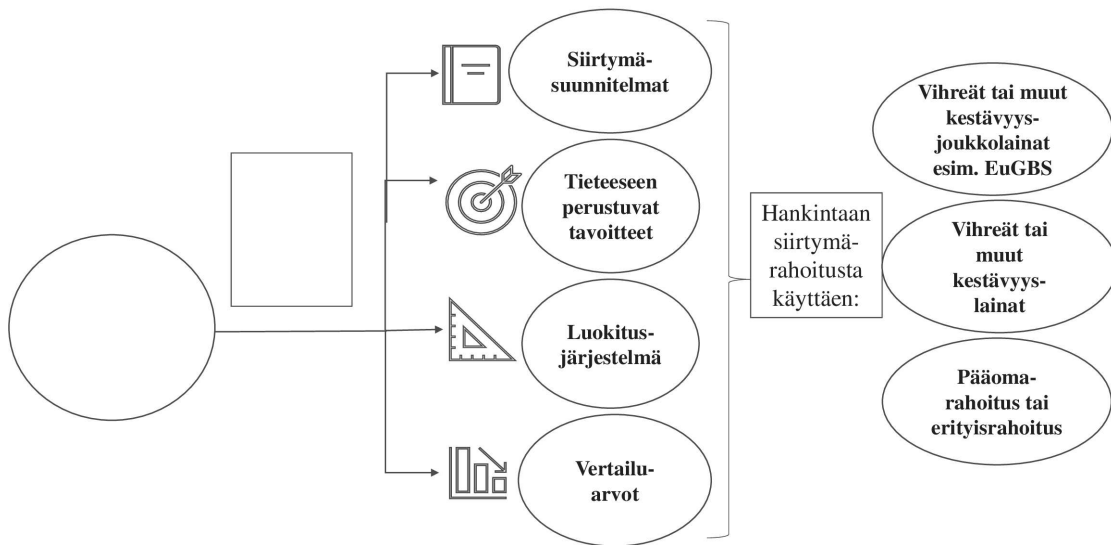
Siirtymä-suunnitelmat

Tieteeseen perustuvat tavoitteet

Luokitus-järjestelmä

Vertailu-arvot

Hankintaan siirtymä-rahoitusta käyttäen:

Vihreät tai muut kestävyys-joukkolainat esim. EuGBS

Vihreät tai muut kestävyys-lainat

Pääoma-rahoitus tai erityisrahoitus